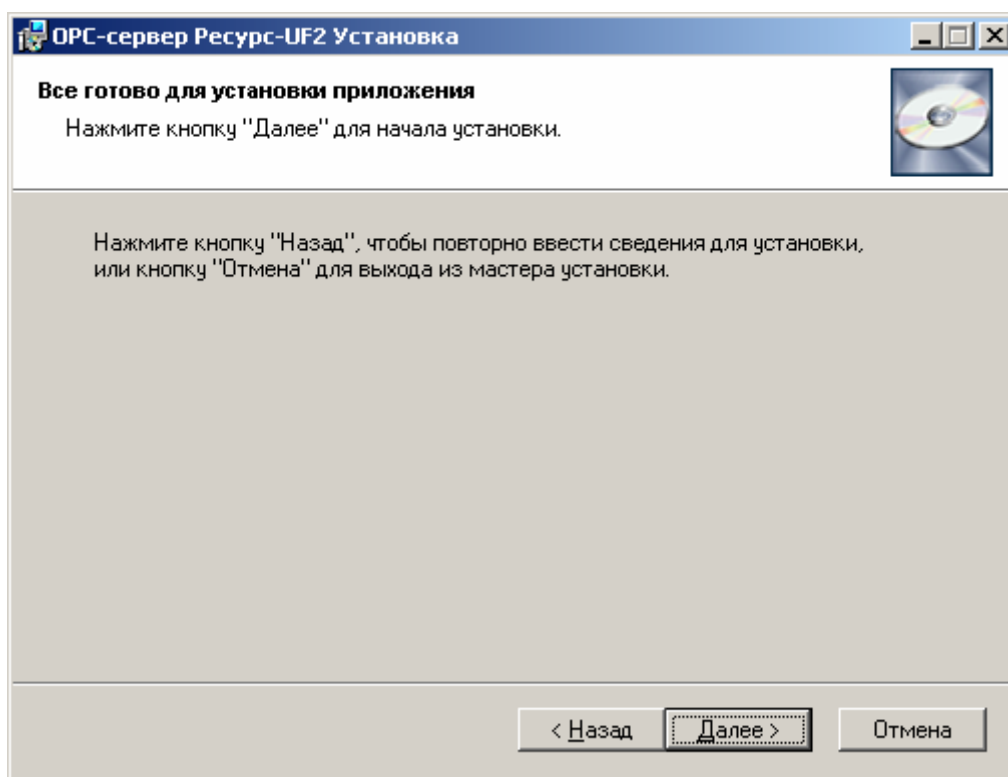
OPC-сервер Ресурс-UF2 Установка

Все готово для установки приложения

Нажмите кнопку "Далее" для начала установки.

Нажмите кнопку "Назад", чтобы повторно ввести сведения для установки, или кнопку "Отмена" для выхода из мастера установки.

< Назад

Далее >

Отмена